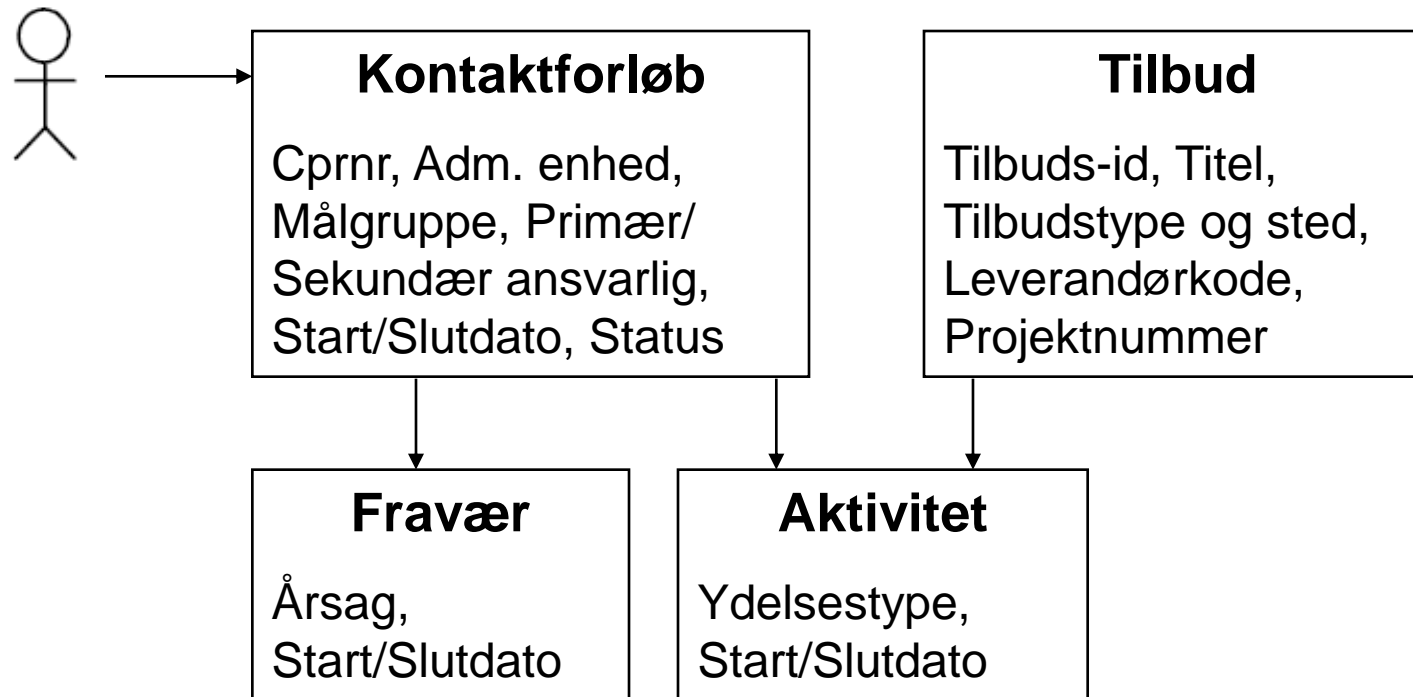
Kontaktforløb

Cprnr, Adm. enhed, Målgruppe, Primær/ Sekundær ansvarlig, Start/Slutdato, Status

Tilbud

Tilbuds-id, Titel, Tilbudstype og sted, Leverandørkode, Projektnummer

Fravær

Årsag, Start/Slutdato

Aktivitet

Ydelsestype, Start/Slutdato